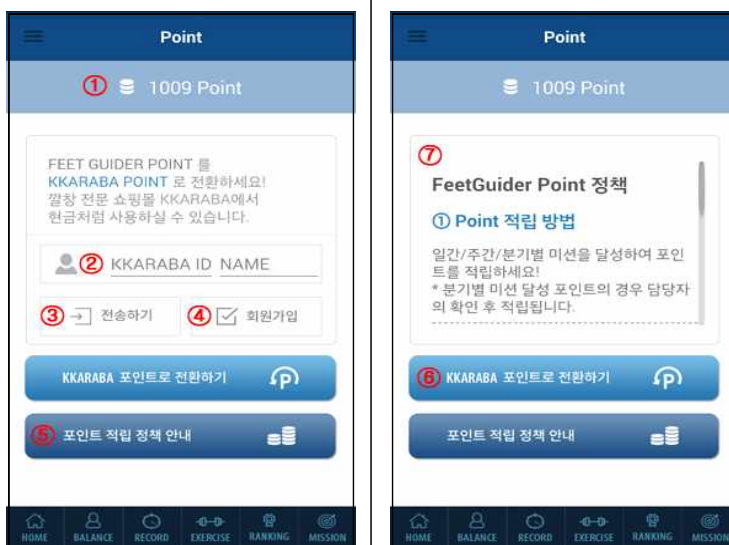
Point

① 1009 Point

FEET GUIDER POINT 를 KKARABA POINT 로 전환하세요! 깔창 전문 쇼핑몰 KKARABA에서 현금처럼 사용하실 수 있습니다.

② KKARABA ID NAME

③ 전송하기

④ 회원가입

KKARABA 포인트로 전환하기

⑤ 포인트 적립 정책 안내

HOME BALANCE RECORD EXERCISE RANKING MISSION

Point

1009 Point

⑦

FeetGuider Point 정책

① Point 적립 방법

일간/주간/분기별 미션을 달성하여 포인트를 적립하세요!
* 분기별 미션 달성 포인트의 경우 담당자의 확인 후 적립됩니다.

⑥ KKARABA 포인트로 전환하기

포인트 적립 정책 안내

HOME BALANCE RECORD EXERCISE RANKING MISSION